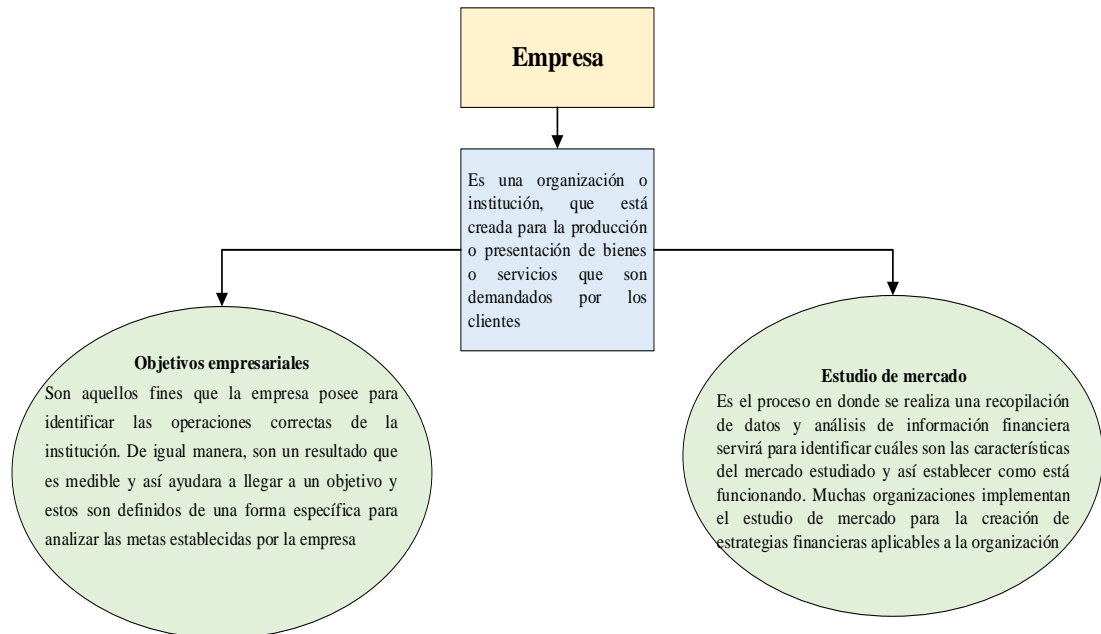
Empresa

Es una organización o institución, que está creada para la producción o presentación de bienes o servicios que son demandados por los clientes

Objetivos empresariales
Son aquellos fines que la empresa posee para identificar las operaciones correctas de la institución. De igual manera, son un resultado que es medible y así ayudara a llegar a un objetivo y estos son definidos de una forma específica para analizar las metas establecidas por la empresa

Estudio de mercado
Es el proceso en donde se realiza una recopilación de datos y análisis de información financiera servirá para identificar cuáles son las características del mercado estudiado y así establecer como está funcionando. Muchas organizaciones implementan el estudio de mercado para la creación de estrategias financieras aplicables a la organización